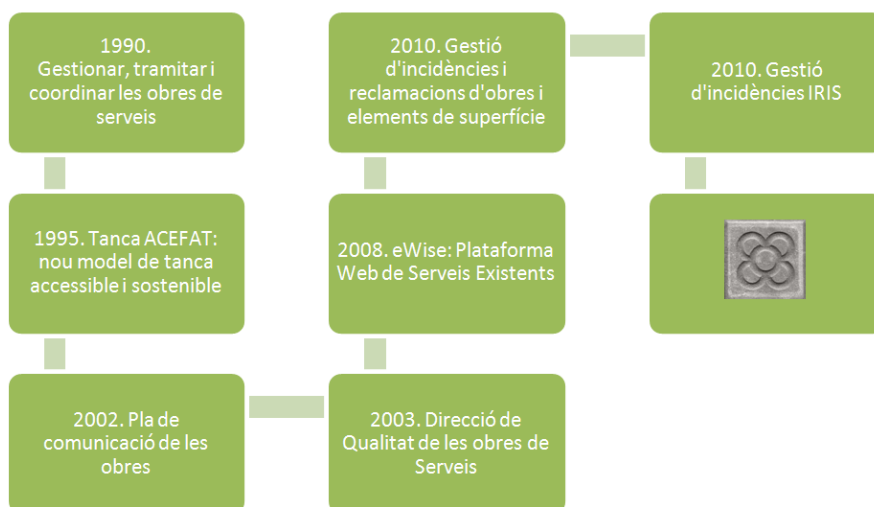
1990.
Gestionar, tramitar i coordinar les obres de serveis

1995. Tanca ACEFAT: nou model de tanca accessible i sostenible

2002. Pla de comunicació de les obres

2003. Direcció de Qualitat de les obres de Serveis

2008. eWise: Plataforma Web de Serveis Existents

2010. Gestió d'incidències i reclamacions d'obres i elements de superfície

2010. Gestió d'incidències IRIS